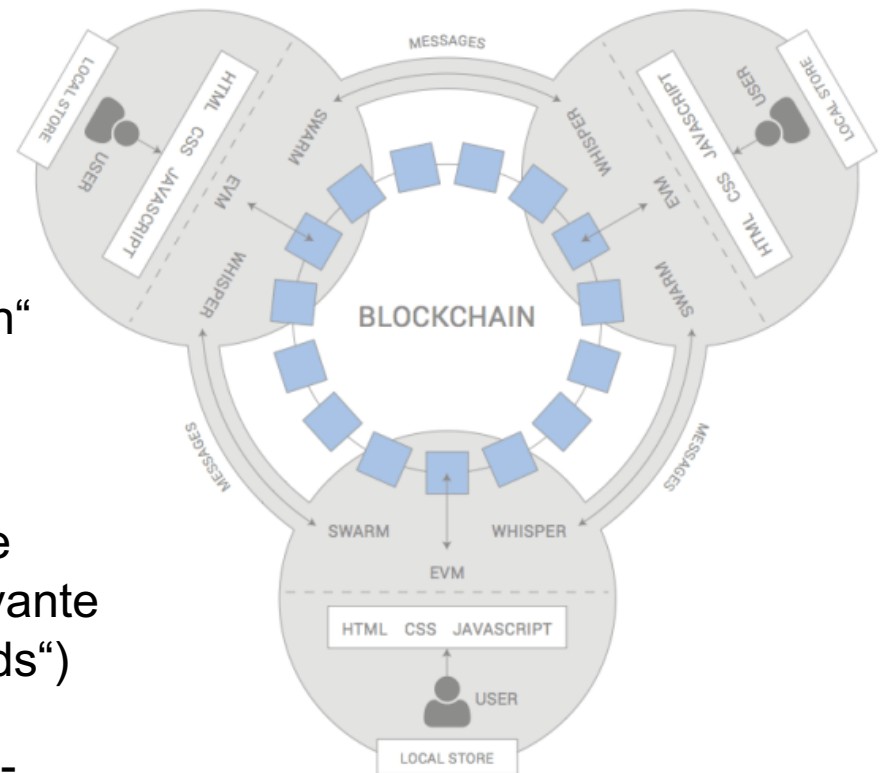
n“

e
vante
ds“)

-

MESSAGES

LOCAL STORE
USER
HTML CSS JAVASCRIPT
SWARM
EVM
WHISPER

LOCAL STORE
USER
HTML CSS JAVASCRIPT
WHISPER
EVM
SWARM

BLOCKCHAIN

MESSAGES

MESSAGES

SWARM
WHISPER
EVM
HTML CSS JAVASCRIPT
USER
LOCAL STORE